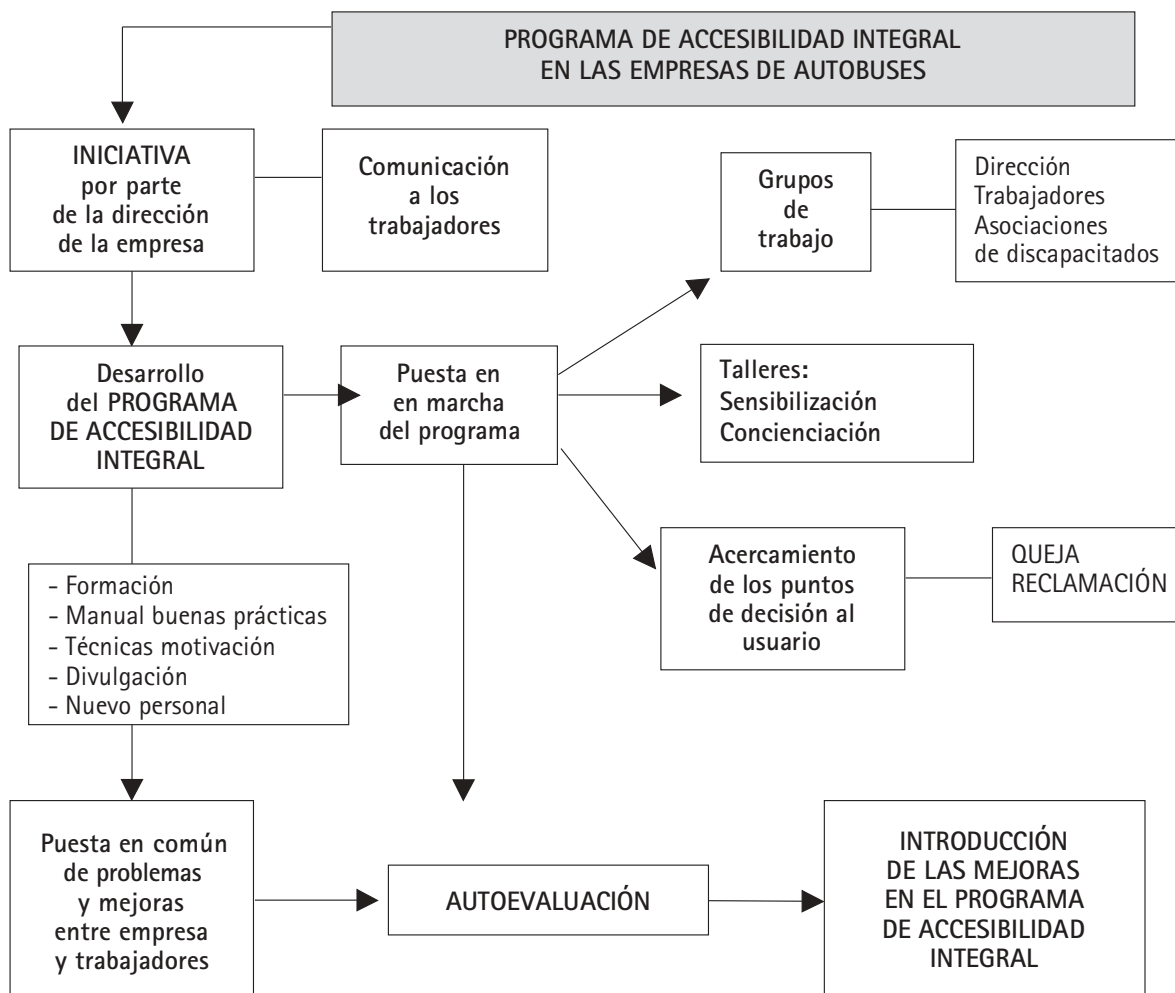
PROGRAMA DE ACCESIBILIDAD INTEGRAL EN LAS EMPRESAS DE AUTOBUSES

INICIATIVA por parte de la dirección de la empresa

Comunicación a los trabajadores

Grupos de trabajo

Dirección
Trabajadores
Asociaciones de discapacitados

Desarrollo del PROGRAMA DE ACCESIBILIDAD INTEGRAL

Puesta en en marcha del programa

Talleres:
Sensibilización
Concienciación

Acercamiento de los puntos de decisión al usuario

QUEJA
RECLAMACIÓN

- Formación
- Manual buenas prácticas
- Técnicas motivación
- Divulgación
- Nuevo personal

Puesta en común de problemas y mejoras entre empresa y trabajadores

AUTOEVALUACIÓN

INTRODUCCIÓN DE LAS MEJORAS EN EL PROGRAMA DE ACCESIBILIDAD INTEGRAL